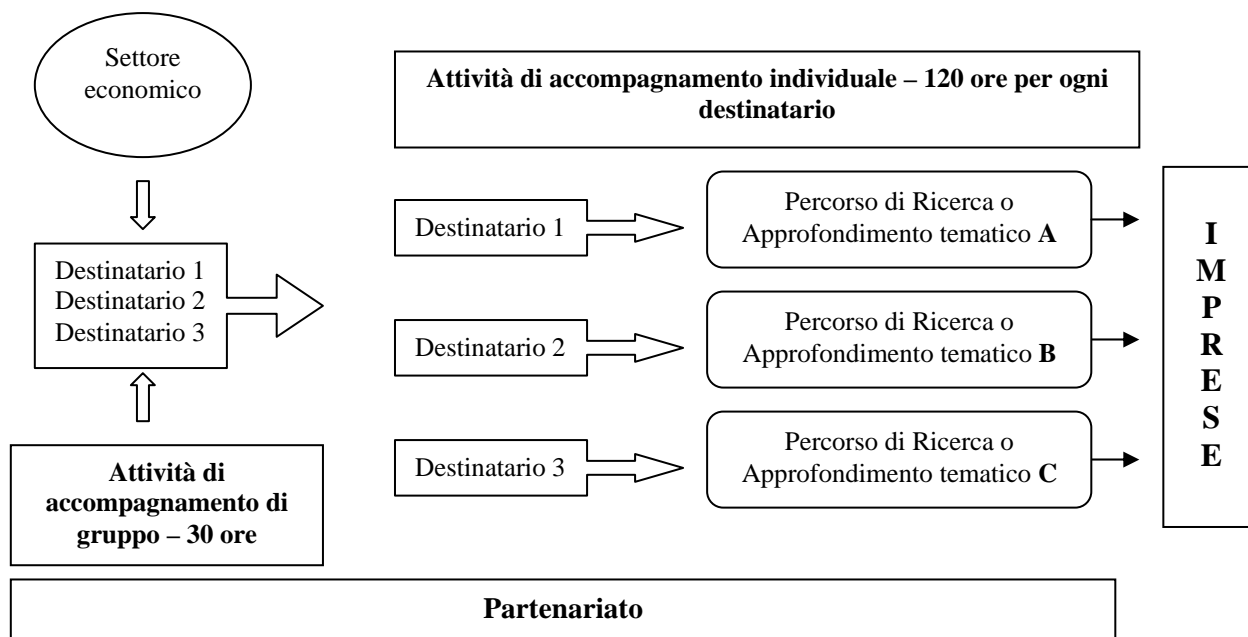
Settore economico

Attività di accompagnamento individuale – 120 ore per ogni destinatario

Destinatario 1
Destinatario 2
Destinatario 3

Destinatario 1

Percorso di Ricerca o Approfondimento tematico **A**

Destinatario 2

Percorso di Ricerca o Approfondimento tematico **B**

Destinatario 3

Percorso di Ricerca o Approfondimento tematico **C**

I
M
P
R
E
S
E

Attività di accompagnamento di gruppo – 30 ore

Partenariato